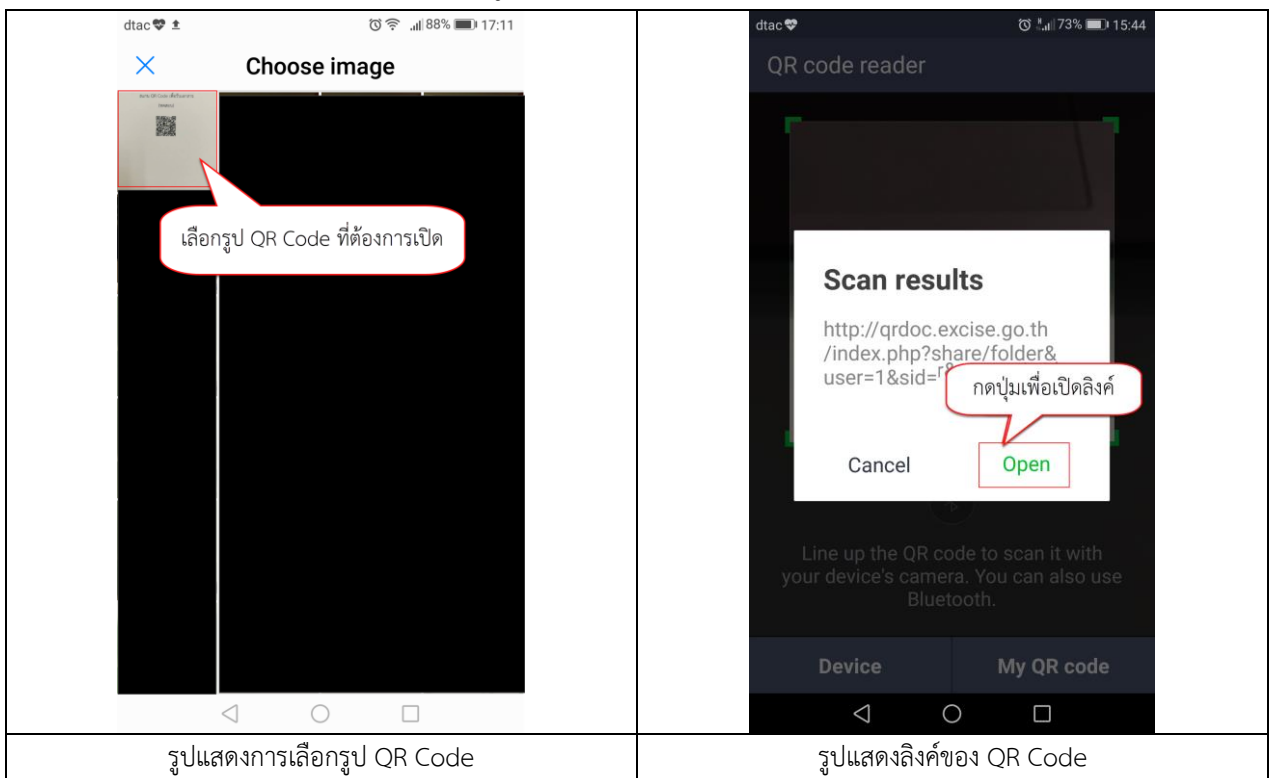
dtac 88% 17:11

Choose image

เลือกรูป QR Code ที่ต้องการเปิด

dtac 73% 15:44

QR code reader

Scan results

http://qrdoc.excise.go.th/index.php?share/folder&user=1&sid=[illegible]

กดปุ่มเพื่อเปิดลิงค์

Cancel

Open

Line up the QR code to scan it with your device's camera. You can also use Bluetooth.

Device

My QR code

| รูปแสดงการเลือกรูป QR Code | รูปแสดงลิงค์ของ QR Code |